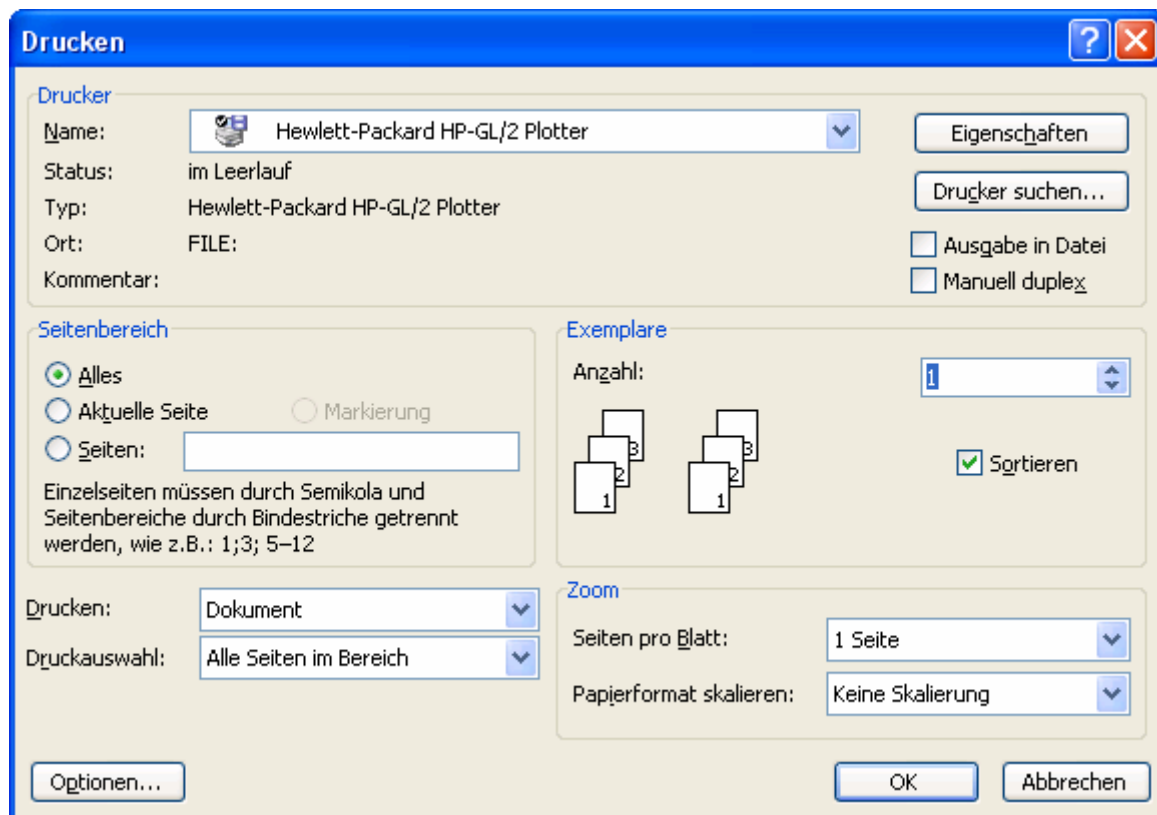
Drucken

Drucker
Name: Hewlett-Packard HP-GL/2 Plotter
Status: im Leerlauf
Typ: Hewlett-Packard HP-GL/2 Plotter
Ort: FILE:
Kommentar:

Eigenschaften
Drucker suchen...
Ausgabe in Datei
Manuell duplex

Seitenbereich
Alles
Aktuelle Seite
Markierung
Seiten:
Einzelseiten müssen durch Semikola und Seitenbereiche durch Bindestriche getrennt werden, wie z.B.: 1;3; 5–12

Exemplare
Anzahl: 1
3 2 1
3 2 1
Sortieren

Drucken: Dokument
Druckauswahl: Alle Seiten im Bereich

Zoom
Seiten pro Blatt: 1 Seite
Papierformat skalieren: Keine Skalierung

Optionen...
OK
Abbrechen